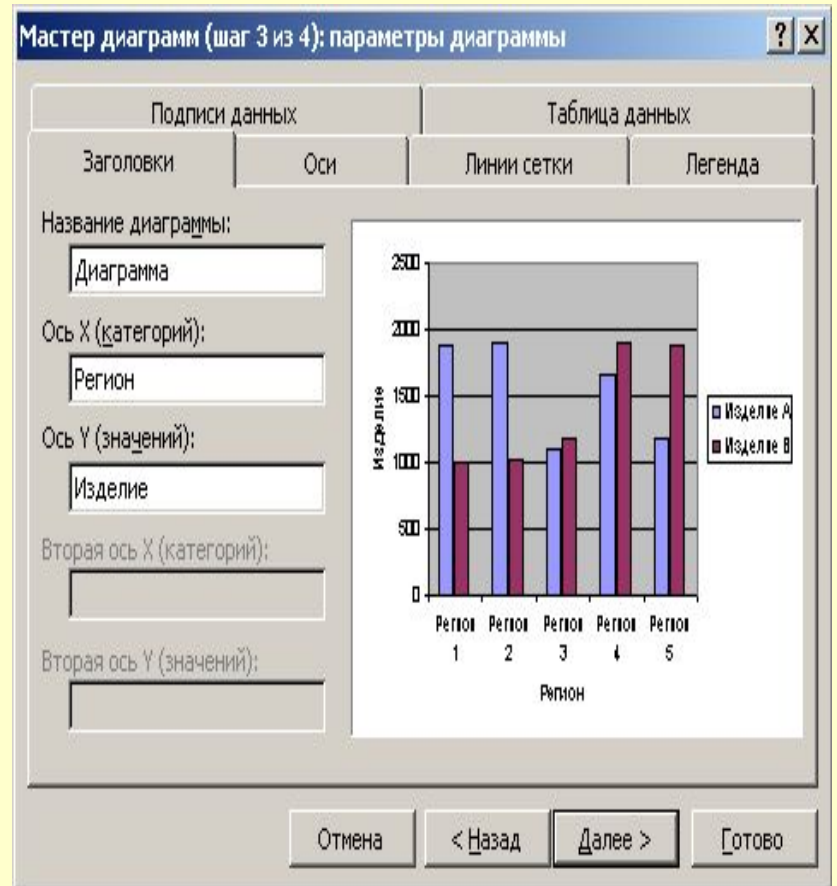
Мастер диаграмм (шаг 3 из 4): параметры диаграммы
? X

Подписи данных
Таблица данных
Заголовки
Оси
Линии сетки
Легенда

Название диаграммы:
Диаграмма
Ось X (категорий):
Регион
Ось Y (значений):
Изделие
Вторая ось X (категорий):
Вторая ось Y (значений):

2500
2000
1500
1000
500
0
Изделие
Регион 1
Регион 2
Регион 3
Регион 4
Регион 5
Регион
Изделие А
Изделие В

Отмена
< Назад
Далее >
Готово